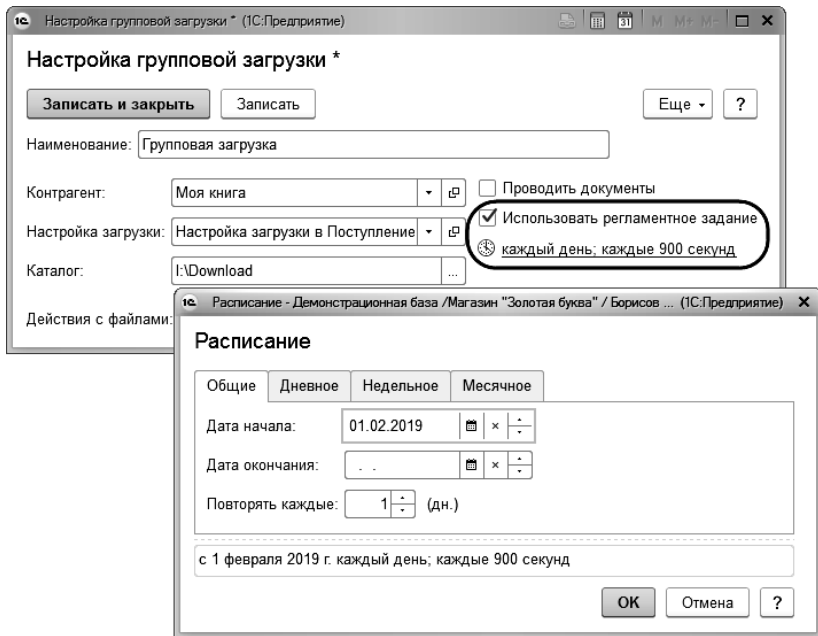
1С Настройка групповой загрузки * (1С:Предприятие)

M M+ M-

Настройка групповой загрузки *

Записать и закрыть | Записать | Еще | ?

Наименование: Групповая загрузка

Контрагент: Моя книга

Проводить документы

Настройка загрузки: Настройка загрузки в Поступление

Использовать регламентное задание

каждый день; каждые 900 секунд

Каталог: I:\Download

Действия с файлами:

1С Расписание - Демонстрационная база /Магазин "Золотая буква" / Борисов ... (1С:Предприятие)

Расписание

Общие | Дневное | Недельное | Месячное

Дата начала: 01.02.2019

Дата окончания: . .

Повторять каждые: 1 (дн.)

с 1 февраля 2019 г. каждый день; каждые 900 секунд

OK | Отмена | ?